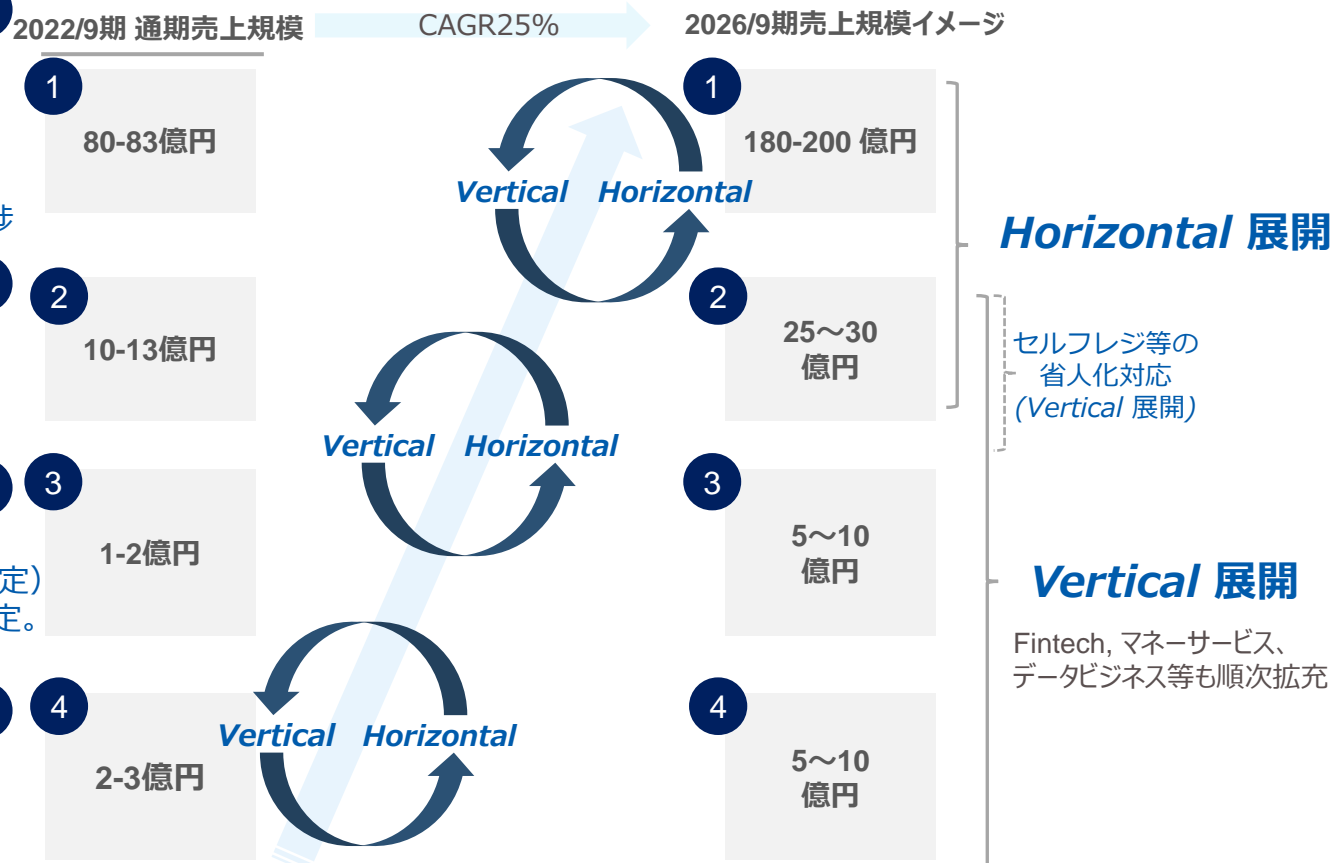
2022/9期 通期売上規模

CAGR25%

2026/9期売上規模イメージ

1
80-83億円

歩

2
10-13億円

3
1-2億円

定）
定。

4
2-3億円

Vertical Horizontal

Vertical Horizontal

Vertical Horizontal

1
180-200 億円

2
25～30 億円

3
5～10 億円

4
5～10 億円

Horizontal 展開

セルフレジ等の省人化対応 (Vertical 展開)

Vertical 展開

Fintech, マネーサービス、データビジネス等も順次拡充